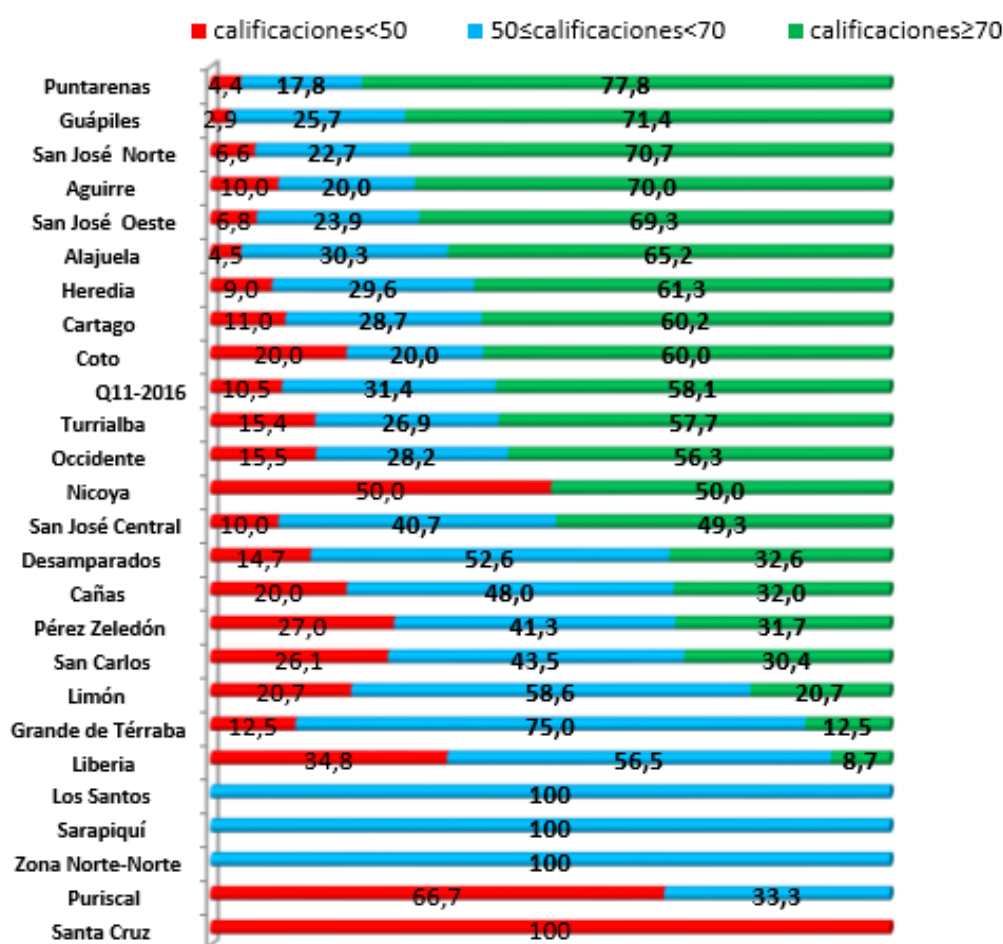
calificaciones<50 50≤calificaciones<70 calificaciones≥70

| | calificaciones<50 | 50≤calificaciones<70 | calificaciones≥70 |
|---|---|---|---|
| Puntarenas | 4,4 | 17,8 | 77,8 |
| Guápiles | 2,9 | 25,7 | 71,4 |
| San José Norte | 6,6 | 22,7 | 70,7 |
| Aguirre | 10,0 | 20,0 | 70,0 |
| San José Oeste | 6,8 | 23,9 | 69,3 |
| Alajuela | 4,5 | 30,3 | 65,2 |
| Heredia | 9,0 | 29,6 | 61,3 |
| Cartago | 11,0 | 28,7 | 60,2 |
| Coto | 20,0 | 20,0 | 60,0 |
| Q11-2016 | 10,5 | 31,4 | 58,1 |
| Turrialba | 15,4 | 26,9 | 57,7 |
| Occidente | 15,5 | 28,2 | 56,3 |
| Nicoya | 50,0 | | 50,0 |
| San José Central | 10,0 | 40,7 | 49,3 |
| Desamparados | 14,7 | 52,6 | 32,6 |
| Cañas | 20,0 | 48,0 | 32,0 |
| Pérez Zeledón | 27,0 | 41,3 | 31,7 |
| San Carlos | 26,1 | 43,5 | 30,4 |
| Limón | 20,7 | 58,6 | 20,7 |
| Grande de Térraba | 12,5 | 75,0 | 12,5 |
| Liberia | 34,8 | 56,5 | 8,7 |
| Los Santos | | 100 | |
| Sarapiquí | | 100 | |
| Zona Norte-Norte | | 100 | |
| Puriscal | 66,7 | 33,3 | |
| Santa Cruz | 100 | | |